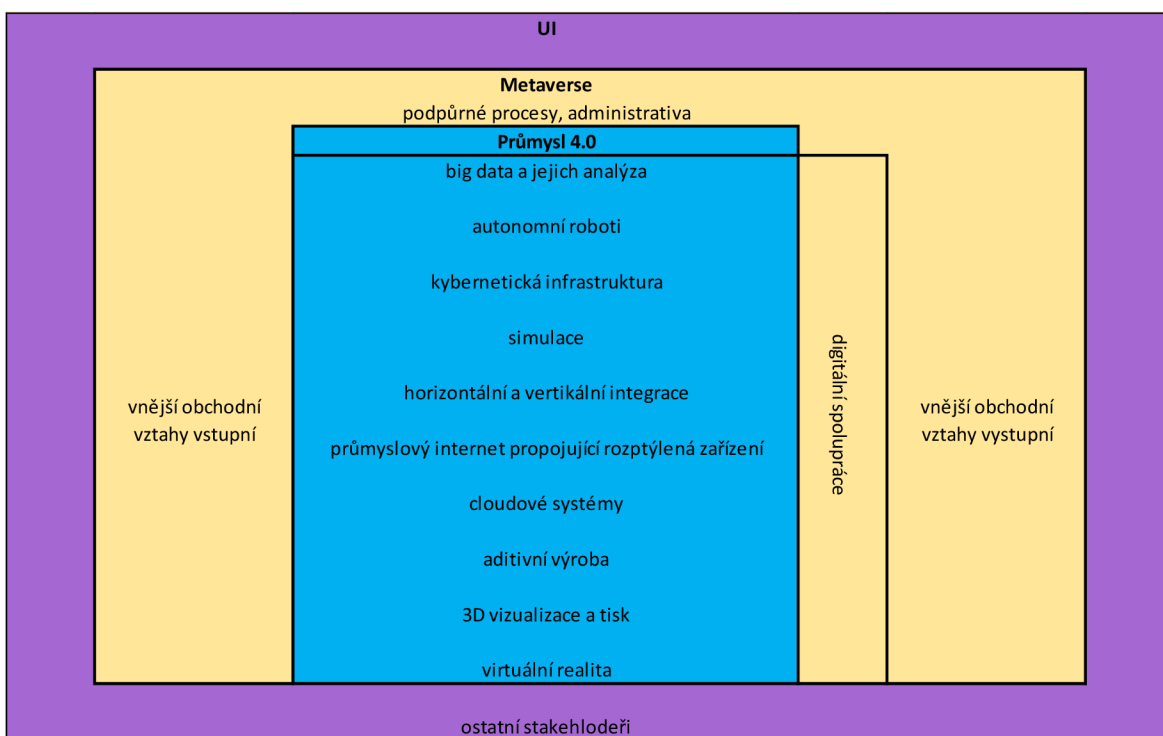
UI

Metaverse

podpůrné procesy, administrativa

Průmysl 4.0

big data a jejich analýza

autonomní roboti

kybernetická infrastruktura

simulace

horizontální a vertikální integrace

průmyslový internet propojující rozptýlená zařízení

cloudové systémy

aditivní výroba

3D vizualizace a tisk

virtuální realita

vnější obchodní vztahy vstupní

digitální spolupráce

vnější obchodní vztahy vystupní

ostatní stakehloděři